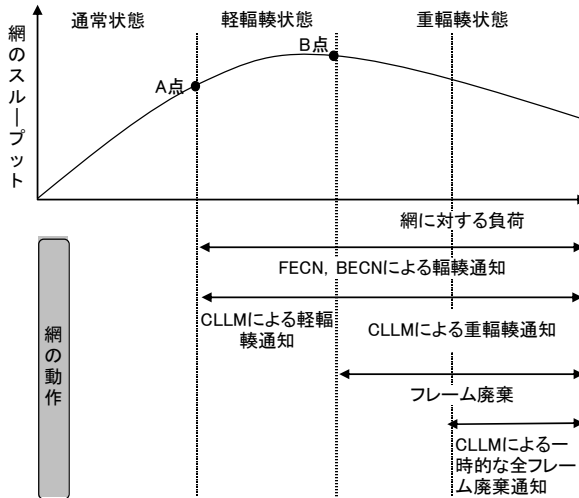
網のスループット

通常状態

軽輻輳状態

重輻輳状態

B点

A点

網に対する負荷

網の動作

FECN, BECNによる輻輳通知

CLLMによる軽輻輳通知

CLLMによる重輻輳通知

フレーム廃棄

CLLMによる一時的な全フレーム廃棄通知